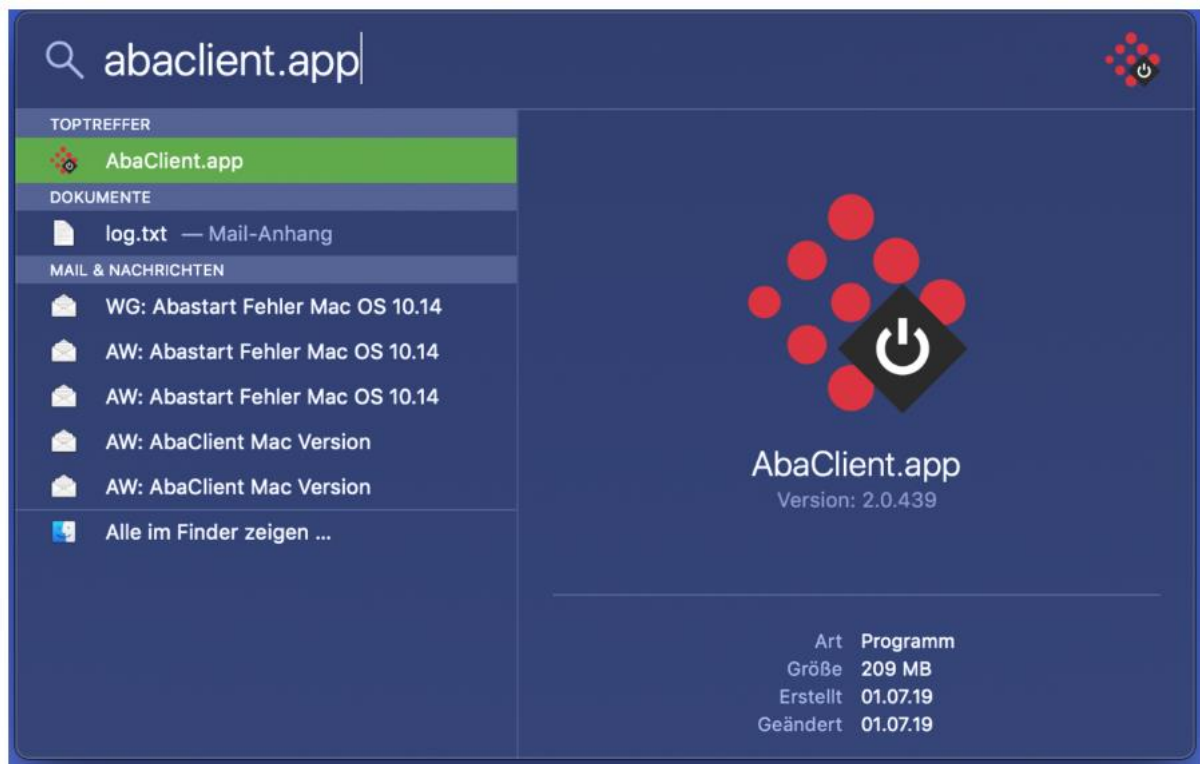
abaclient.app

TOPTREFFER

AbaClient.app

DOKUMENTE

log.txt — Mail-Anhang

MAIL & NACHRICHTEN

WG: Abastart Fehler Mac OS 10.14

AW: Abastart Fehler Mac OS 10.14

AW: Abastart Fehler Mac OS 10.14

AW: AbaClient Mac Version

AW: AbaClient Mac Version

Alle im Finder zeigen ...

AbaClient.app

Version: 2.0.439

| | |
|---|---|
| Art | Programm |
| Größe | 209 MB |
| Erstellt | 01.07.19 |
| Geändert | 01.07.19 |